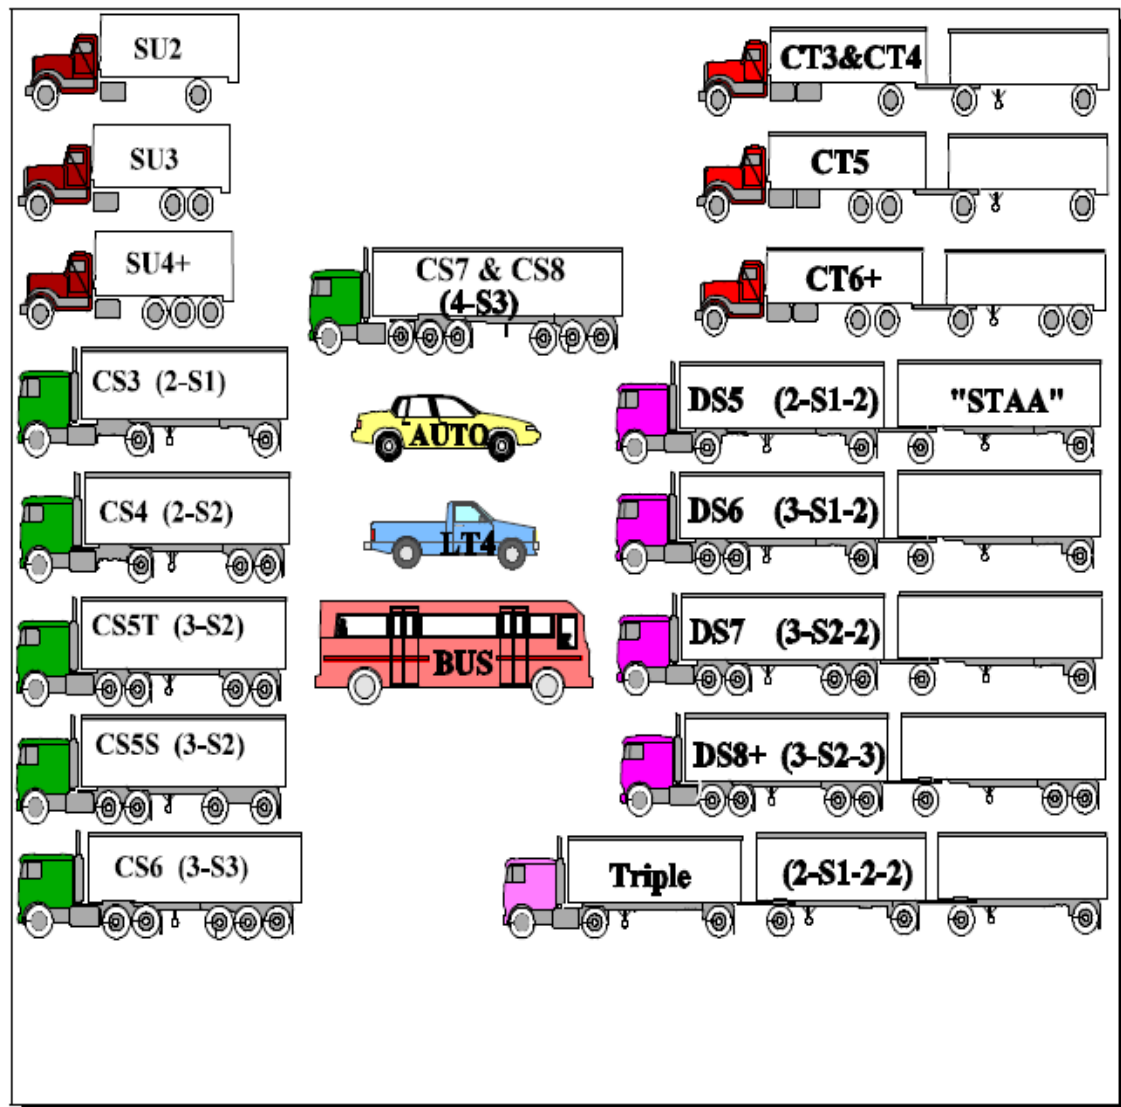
SU2

CT3&CT4

SU3

CT5

SU4+

CS7 & CS8 (4-S3)

CT6+

CS3 (2-S1)

AUTO

DS5 (2-S1-2) "STAA"

CS4 (2-S2)

LT4

DS6 (3-S1-2)

CS5T (3-S2)

BUS

DS7 (3-S2-2)

CS5S (3-S2)

DS8+ (3-S2-3)

CS6 (3-S3)

Triple (2-S1-2-2)